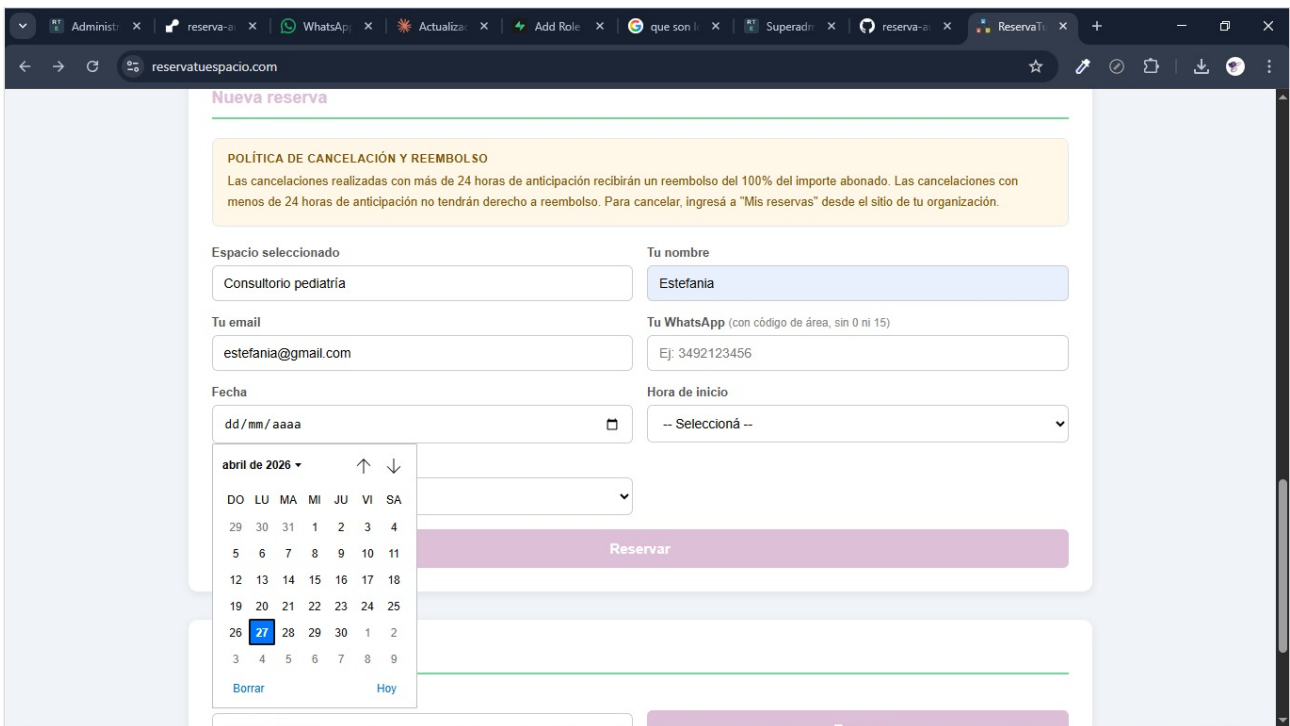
Administr × | reserva-a × | WhatsApp × | Actualiza × | Add Role × | que son l × | Superadm × | reserva-a × | ReservaTu × | +

reservatuespacio.com

Nueva reserva

POLÍTICA DE CANCELACIÓN Y REEMBOLSO
Las cancelaciones realizadas con más de 24 horas de anticipación recibirán un reembolso del 100% del importe abonado. Las cancelaciones con menos de 24 horas de anticipación no tendrán derecho a reembolso. Para cancelar, ingresá a "Mis reservas" desde el sitio de tu organización.

Espacio seleccionado
Consultorio pediatría

Tu nombre
Estefania

Tu email
estefania@gmail.com

Tu WhatsApp (con código de área, sin 0 ni 15)
Ej: 3492123456

Fecha
dd/mm/aaaa

Hora de inicio
-- Seleccioná --

abril de 2026

| DO | LU | MA | MI | JU | VI | SA |
|---|---|---|---|---|---|---|
| 29 | 30 | 31 | 1 | 2 | 3 | 4 |
| 5 | 6 | 7 | 8 | 9 | 10 | 11 |
| 12 | 13 | 14 | 15 | 16 | 17 | 18 |
| 19 | 20 | 21 | 22 | 23 | 24 | 25 |
| 26 | 27 | 28 | 29 | 30 | 1 | 2 |
| 3 | 4 | 5 | 6 | 7 | 8 | 9 |

Borrar Hoy

Reservar